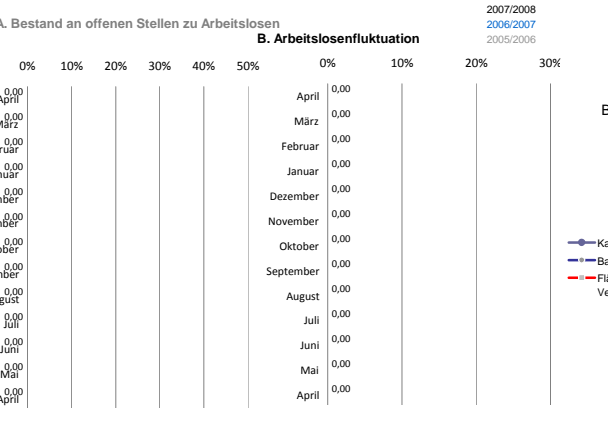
2007/2008
2006/2007
2005/2006

A. Bestand an offenen Stellen zu Arbeitslosen

0% 10% 20% 30% 40% 50%

April 0,00
März 0,00
ruar 0,00
nuar 0,00
mber 0,00
mber 0,00
ober 0,00
mber 0,00
ugust 0,00
Juli 0,00
Juni 0,00
Mai 0,00
April 0,00

B. Arbeitslosenfluktuation

0% 10% 20% 30%

April 0,00
März 0,00
Februar 0,00
Januar 0,00
Dezember 0,00
November 0,00
Oktober 0,00
September 0,00
August 0,00
Juli 0,00
Juni 0,00
Mai 0,00
April 0,00

B

Ka
Ba
Fl
Ve